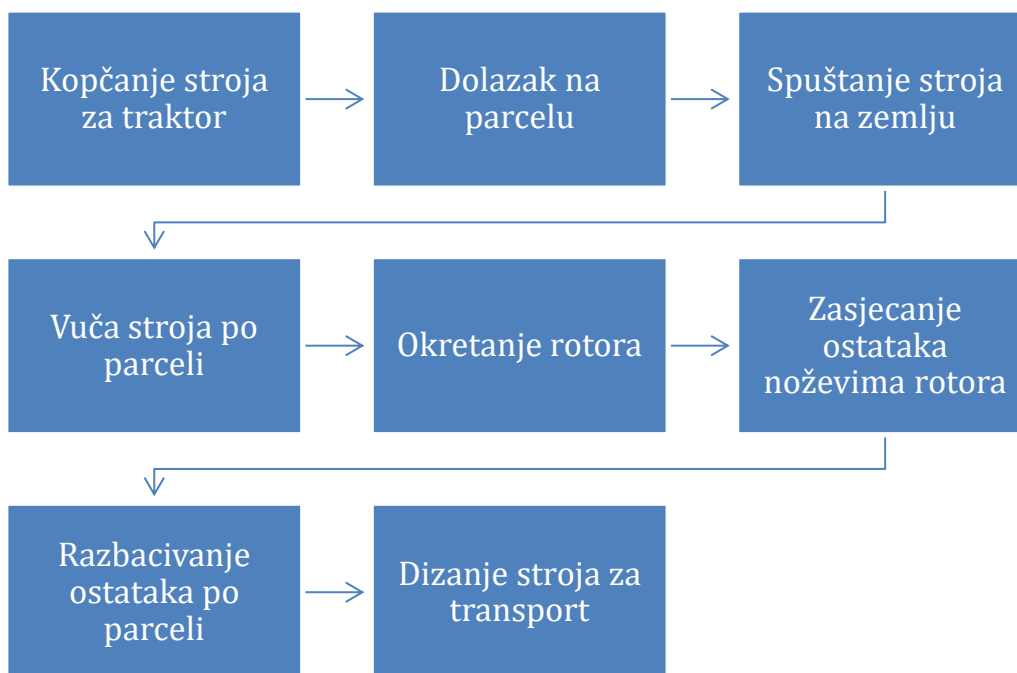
Kopčanje stroja za traktor

Dolazak na parcelu

Spuštanje stroja na zemlju

Vuča stroja po parceli

Okretanje rotora

Zasjecanje ostataka noževima rotora

Razbacivanje ostataka po parceli

Dizanje stroja za transport